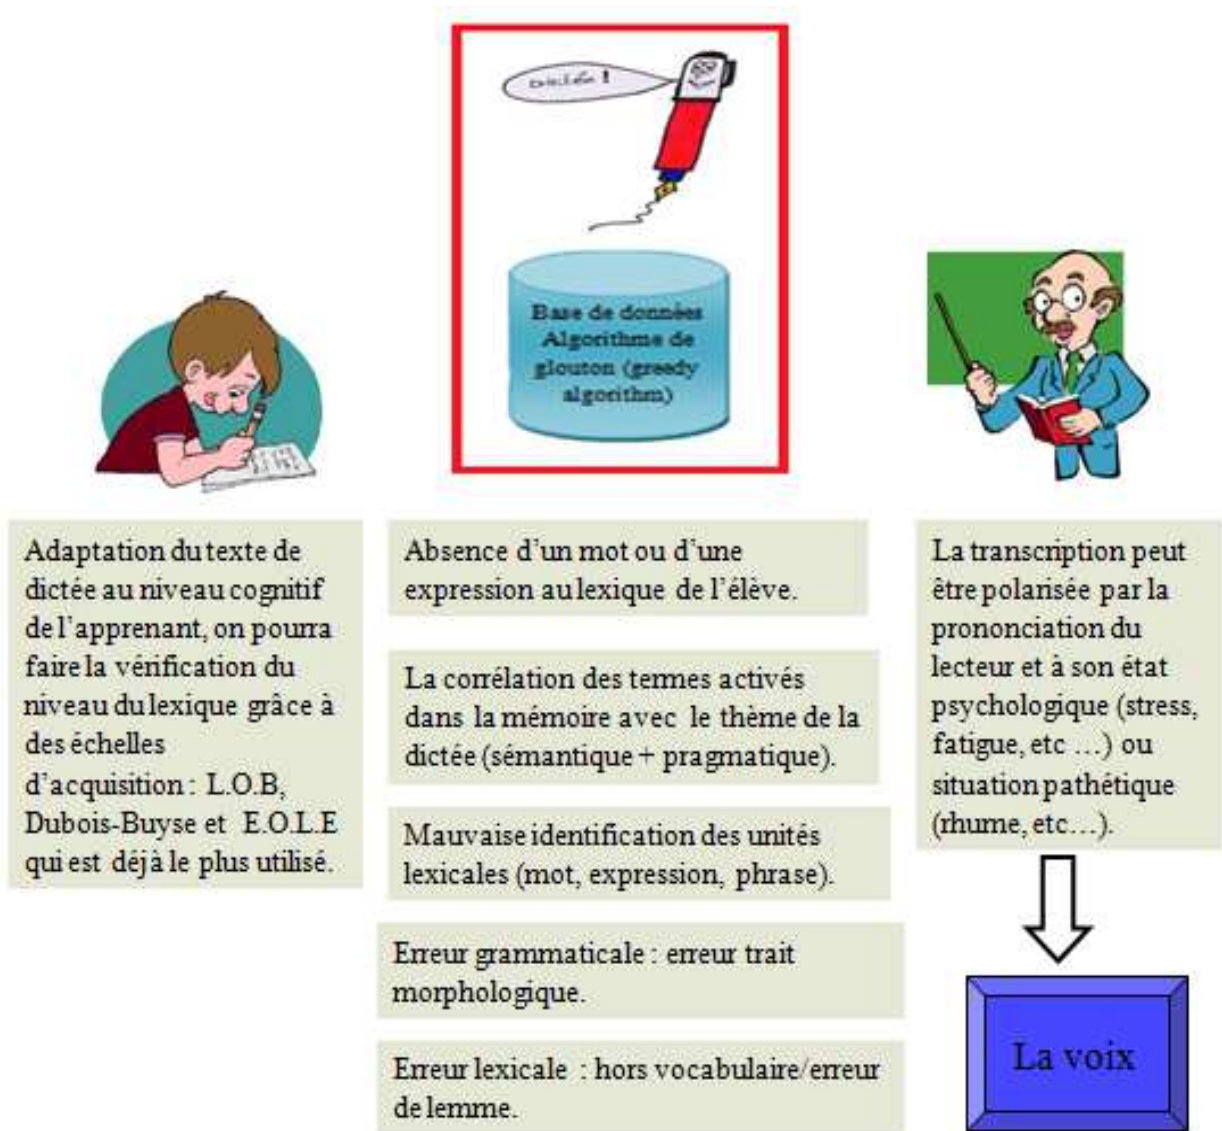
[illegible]

Base de données Algorithme de glouton (greedy algorithm)

Adaptation du texte de dictée au niveau cognitif de l'apprenant, on pourra faire la vérification du niveau du lexique grâce à des échelles d'acquisition : L.O.B, Dubois-Buyse et E.O.L.E qui est déjà le plus utilisé.

Absence d'un mot ou d'une expression au lexique de l'élève.

La corrélation des termes activés dans la mémoire avec le thème de la dictée (sémantique + pragmatique).

Mauvaise identification des unités lexicales (mot, expression, phrase).

Erreur grammaticale : erreur trait morphologique.

Erreur lexicale : hors vocabulaire/erreur de lemme.

La transcription peut être polarisée par la prononciation du lecteur et à son état psychologique (stress, fatigue, etc …) ou situation pathétique (rhume, etc…).

La voix